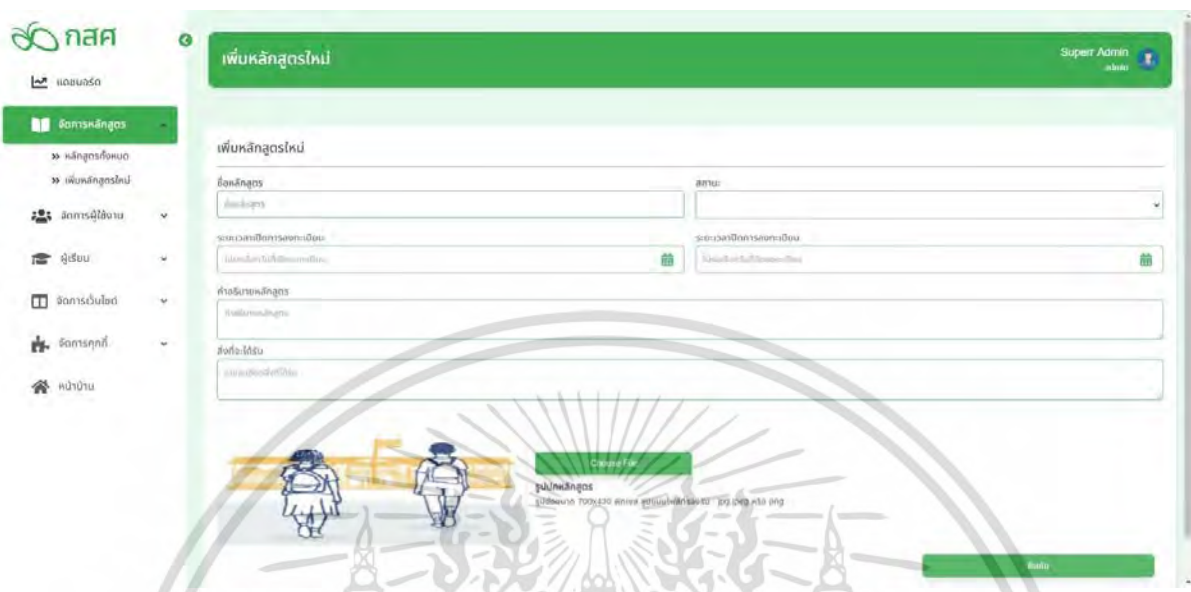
กสศ

แดชบอร์ด

จัดการหลักสูตร

» หลักสูตรทั้งหมด

» เพิ่มหลักสูตรใหม่

จัดการผู้ใช้งาน

ผู้เรียน

จัดการเว็บไซต์

จัดการคุกกี้

หน้าบ้าน

เพิ่มหลักสูตรใหม่

Super Admin
admin

เพิ่มหลักสูตรใหม่

ชื่อหลักสูตร

ชื่อหลักสูตร

สถานะ

ระยะเวลาเปิดการลงทะเบียน

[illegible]

ระยะเวลาปิดการลงทะเบียน

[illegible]

คำอธิบายหลักสูตร

คำอธิบายหลักสูตร

สิ่งที่จะได้รับ

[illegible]

Choose File

รูปปกหลักสูตร

รูปขนาด 700x430 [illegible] jpg jpeg หรือ png

บันทึก